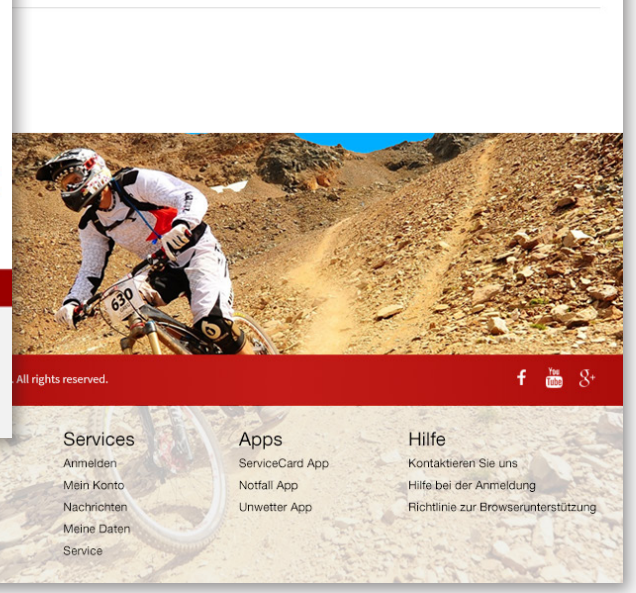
630

. All rights reserved.

f You Tube g+

Services
Anmelden
Mein Konto
Nachrichten
Meine Daten
Service

Apps
ServiceCard App
Notfall App
Unwetter App

Hilfe
Kontaktieren Sie uns
Hilfe bei der Anmeldung
Richtlinie zur Browserunterstützung